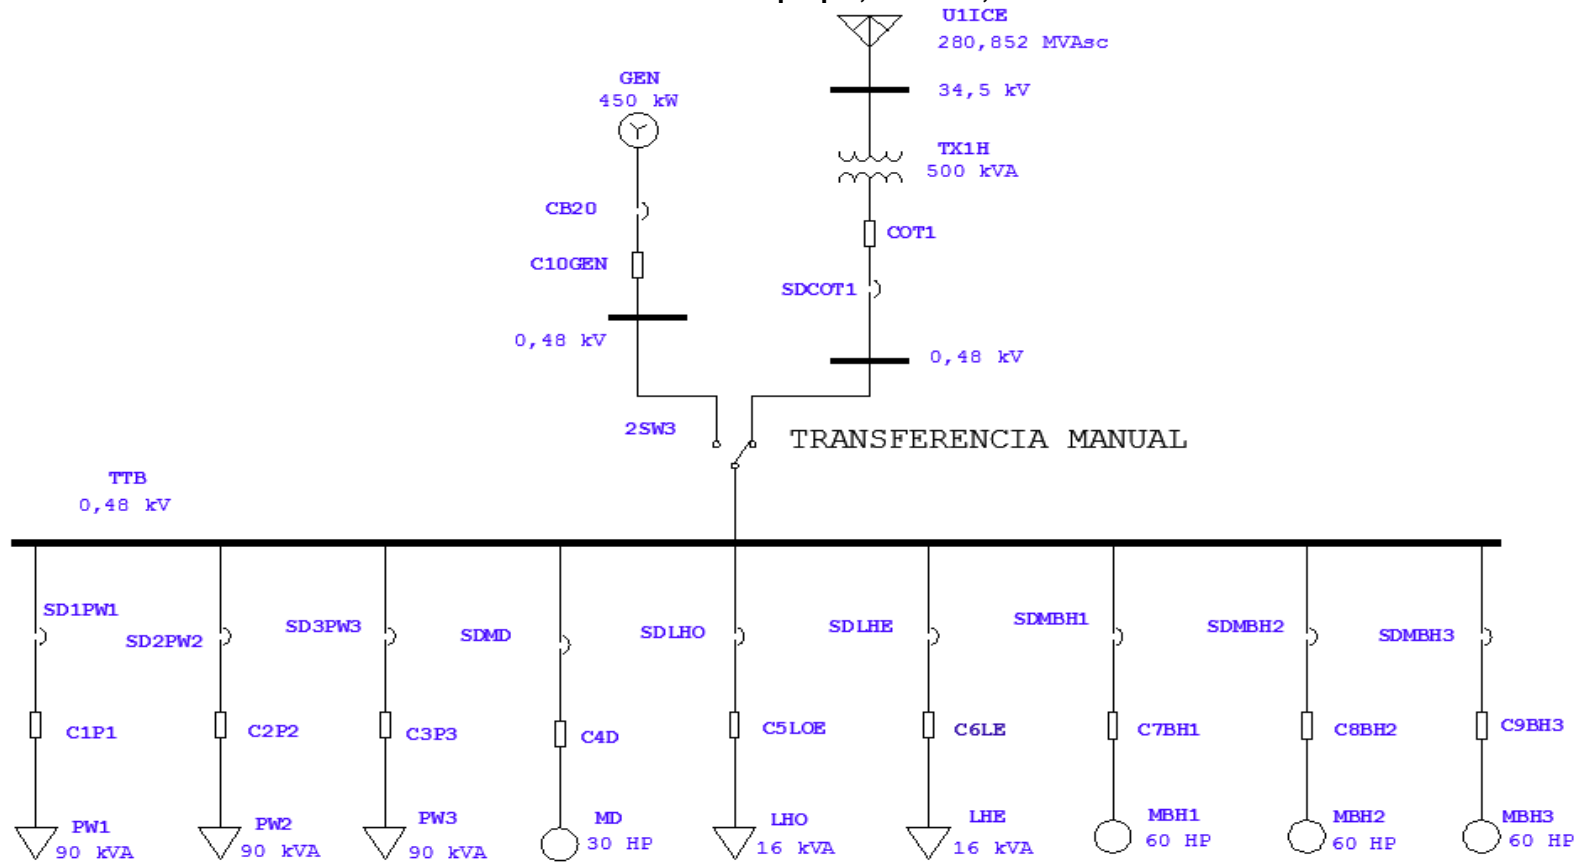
U1ICE
280,852 MVAsc

34,5 kV

GEN
450 kW

TX1H
500 kVA

CB20

COT1

C10GEN

SDCOT1

0,48 kV

0,48 kV

2SW3

TRANSFERENCIA MANUAL

TTB
0,48 kV

SD1PW1

SD2PW2

SD3PW3

SDMD

SDLHO

SDLHE

SDMBH1

SDMBH2

SDMBH3

C1P1

C2P2

C3P3

C4D

C5LOE

C6LE

C7BH1

C8BH2

C9BH3

PW1
90 kVA

PW2
90 kVA

PW3
90 kVA

MD
30 HP

LHO
16 kVA

LHE
16 kVA

MBH1
60 HP

MBH2
60 HP

MBH3
60 HP